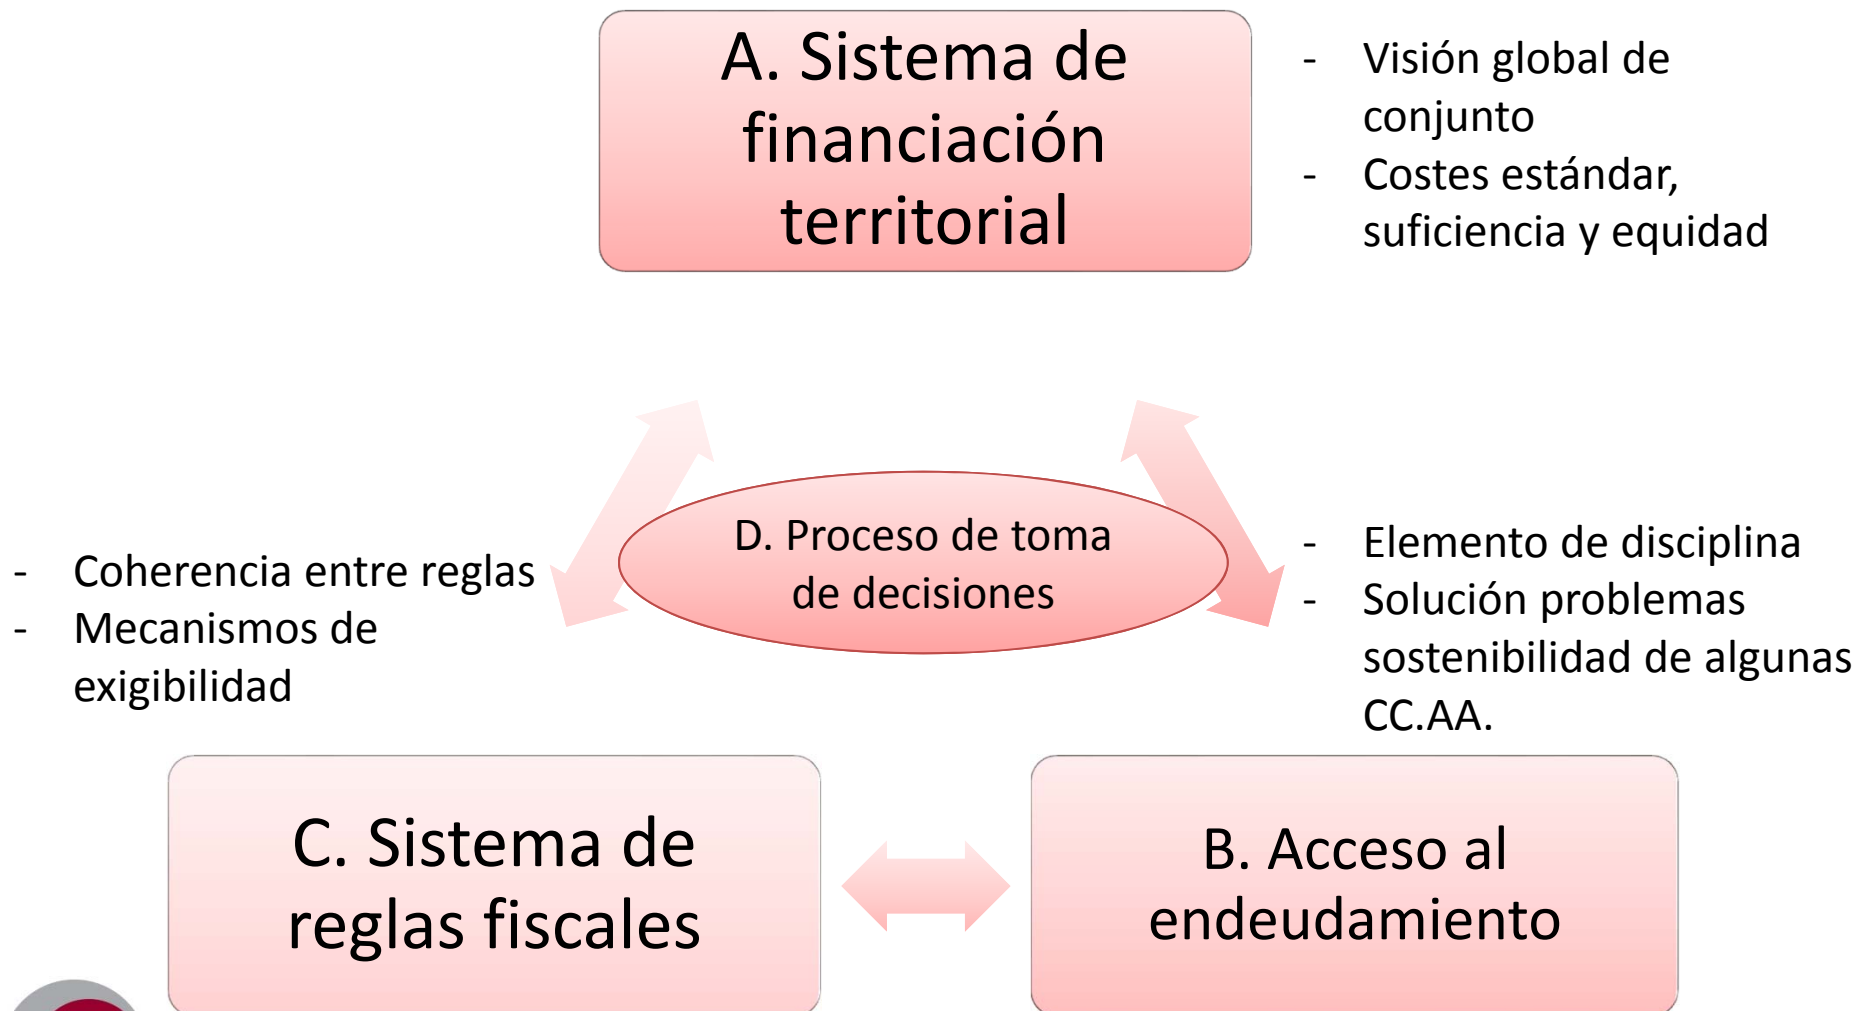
A. Sistema de financiación territorial

- Visión global de conjunto
- Costes estándar, suficiencia y equidad

D. Proceso de toma de decisiones

- Coherencia entre reglas
- Mecanismos de exigibilidad

- Elemento de disciplina
- Solución problemas sostenibilidad de algunas CC.AA.

C. Sistema de reglas fiscales

B. Acceso al endeudamiento